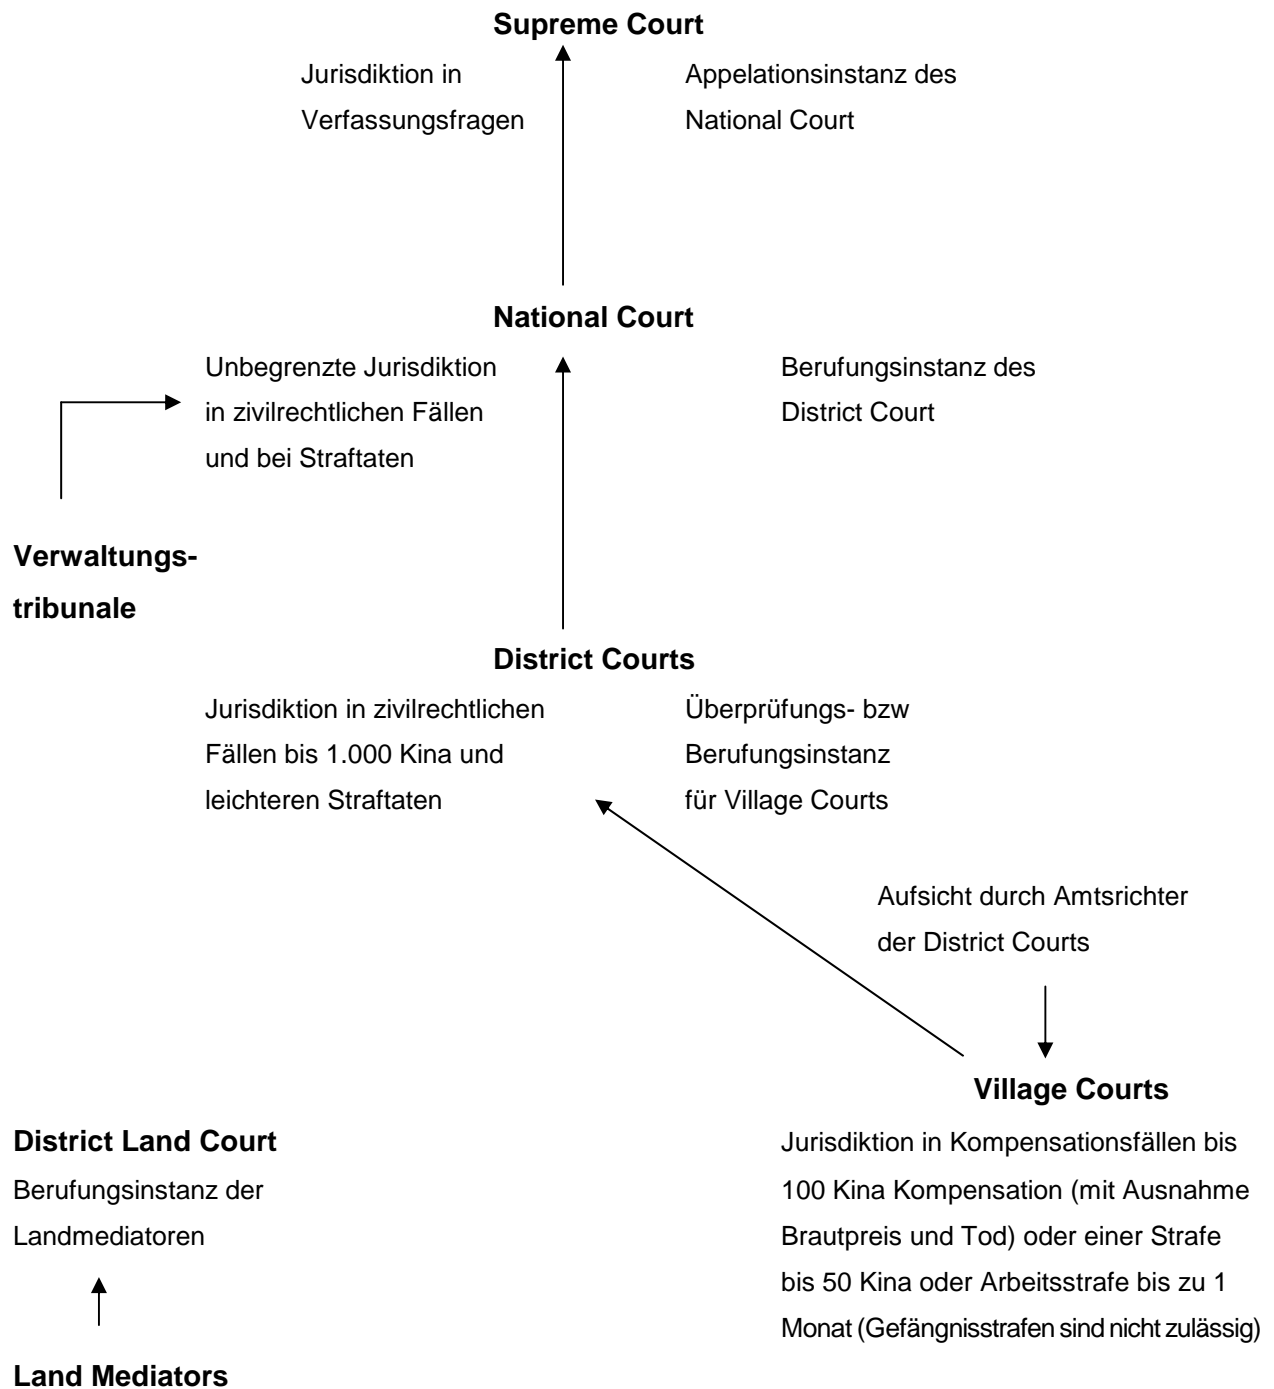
**Supreme Court**

Jurisdiktion in Verfassungsfragen

Appelationsinstanz des National Court

**National Court**

Unbegrenzte Jurisdiktion in zivilrechtlichen Fällen und bei Straftaten

Berufungsinstanz des District Court

**Verwaltungstribunale**

**District Courts**

Jurisdiktion in zivilrechtlichen Fällen bis 1.000 Kina und leichteren Straftaten

Überprüfungs- bzw Berufungsinstanz für Village Courts

Aufsicht durch Amtsrichter der District Courts

**Village Courts**

Jurisdiktion in Kompensationsfällen bis 100 Kina Kompensation (mit Ausnahme Brautpreis und Tod) oder einer Strafe bis 50 Kina oder Arbeitsstrafe bis zu 1 Monat (Gefängnisstrafen sind nicht zulässig)

**District Land Court**

Berufungsinstanz der Landmediatoren

**Land Mediators**